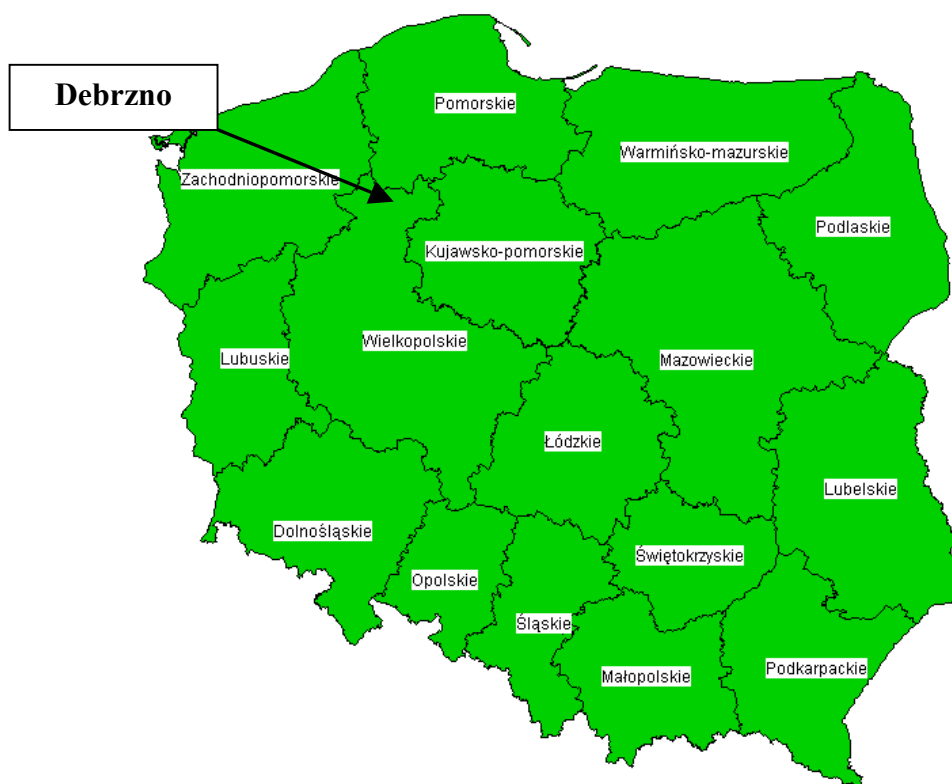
Debrzno

Pomorskie

Warmińsko-mazurskie

Zachodniopomorskie

Podlaskie

Kujawsko-pomorskie

Lubuskie

Wielkopolskie

Mazowieckie

Łódzkie

Lubelskie

Dolnośląskie

Świętokrzyskie

Opolskie

Śląskie

Małopolskie

Podkarpackie